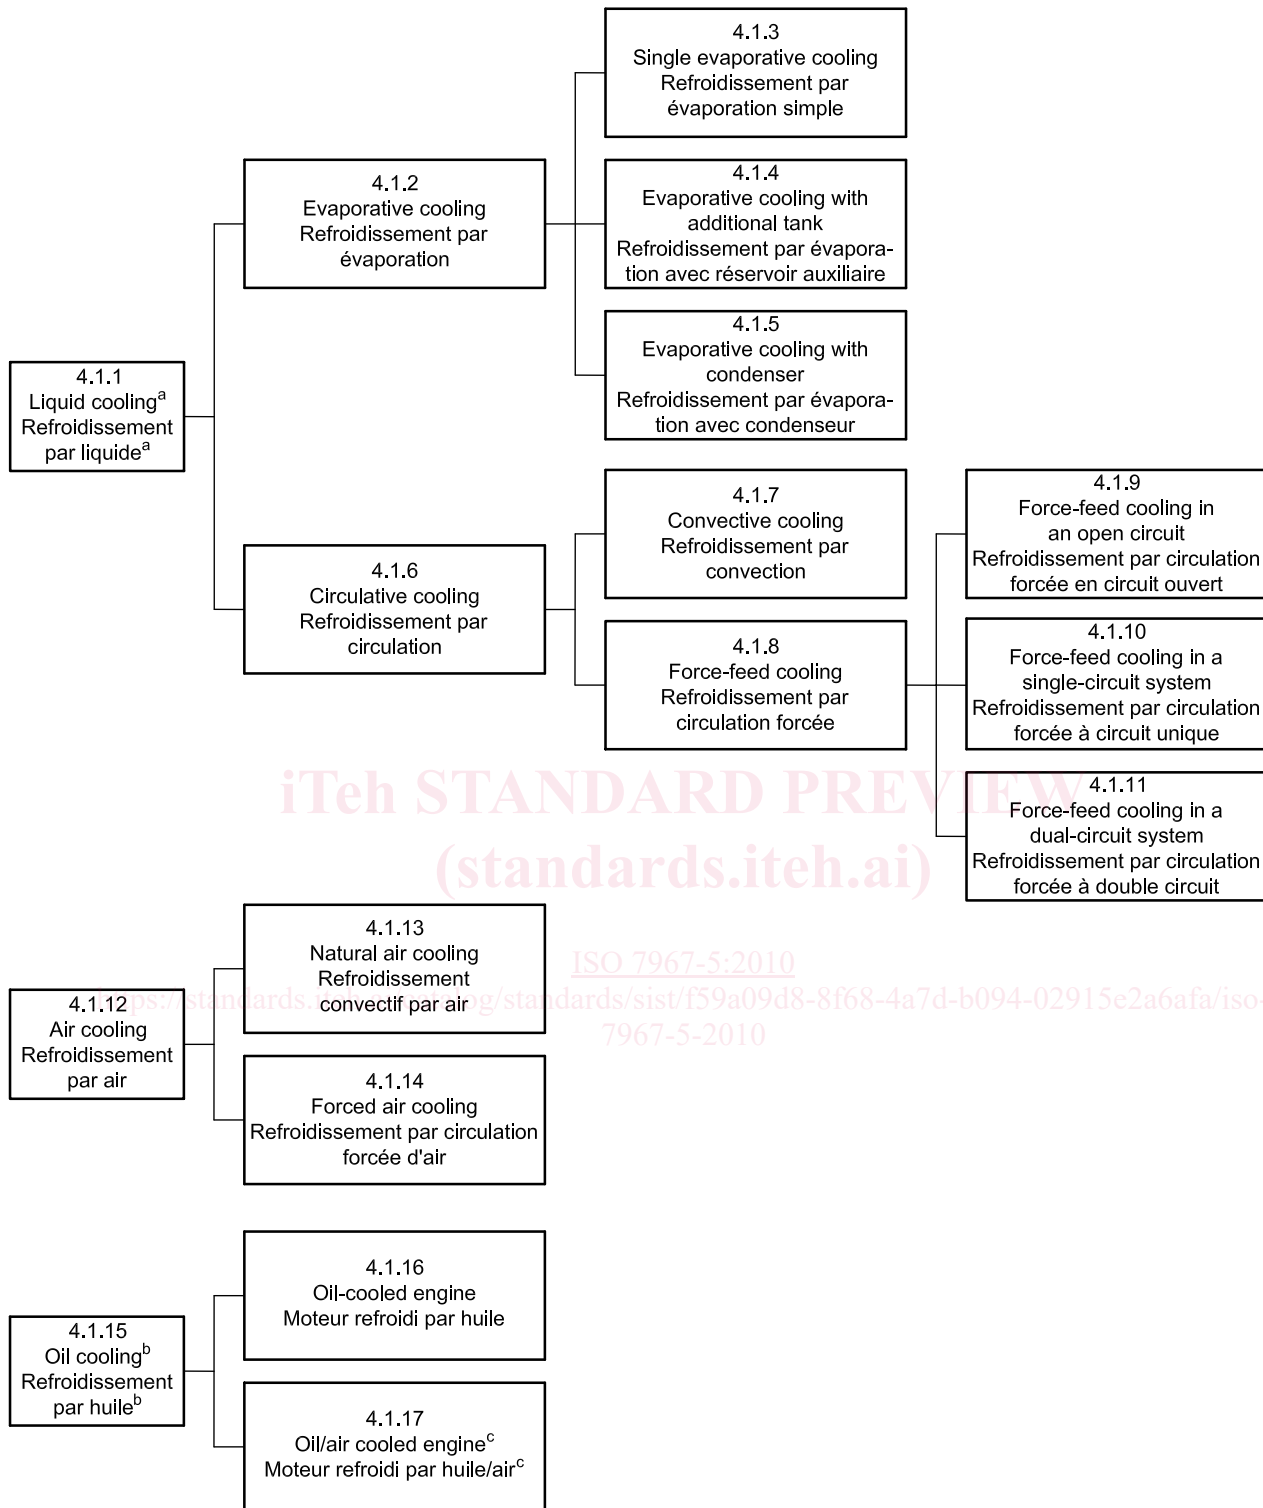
4.1.3
Single evaporative cooling
Refroidissement par évaporation simple

4.1.2
Evaporative cooling
Refroidissement par évaporation

4.1.4
Evaporative cooling with additional tank
Refroidissement par évaporation avec réservoir auxiliaire

4.1.5
Evaporative cooling with condenser
Refroidissement par évaporation avec condenseur

4.1.1
Liquid cooling$^a$
Refroidissement par liquide$^a$

4.1.7
Convective cooling
Refroidissement par convection

4.1.9
Force-feed cooling in an open circuit
Refroidissement par circulation forcée en circuit ouvert

4.1.6
Circulative cooling
Refroidissement par circulation

4.1.8
Force-feed cooling
Refroidissement par circulation forcée

4.1.10
Force-feed cooling in a single-circuit system
Refroidissement par circulation forcée à circuit unique

iTeh STANDARD PREVIEW
(standards.iteh.ai)

4.1.11
Force-feed cooling in a dual-circuit system
Refroidissement par circulation forcée à double circuit

4.1.13
Natural air cooling
Refroidissement convectif par air

ISO 7967-5:2010
https://standards.iteh.ai/catalog/standards/sist/f59a09d8-8f68-4a7d-b094-02915e2a6afa/iso-7967-5-2010

4.1.12
Air cooling
Refroidissement par air

4.1.14
Forced air cooling
Refroidissement par circulation forcée d'air

4.1.16
Oil-cooled engine
Moteur refroidi par huile

4.1.15
Oil cooling$^b$
Refroidissement par huile$^b$

4.1.17
Oil/air cooled engine$^c$
Moteur refroidi par huile/air$^c$